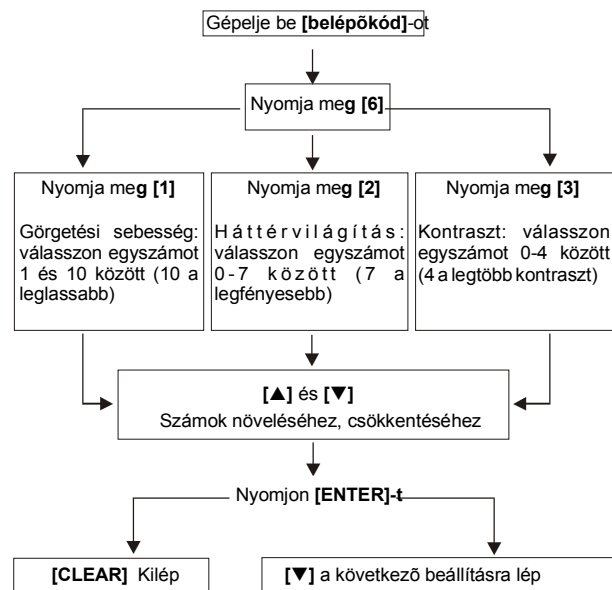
Gépelje be **[belépőkód]**-ot

Nyomja meg **[6]**

Nyomja meg **[1]**

Görgetési sebesség: válasszon egyszámot 1 és 10 között (10 a leglassabb)

Nyomja meg **[2]**

Háttérvilágítás: válasszon egyszámot 0-7 között (7 a legfényesebb)

Nyomja meg **[3]**

Kontraszt: válasszon egyszámot 0-4 között (4 a legtöbb kontraszt)

**[▲]** és **[▼]**
Számok növeléséhez, csökkentéséhez

Nyomjon **[ENTER]-t**

**[CLEAR]** Kilép

**[▼]** a következõ beállításra lép